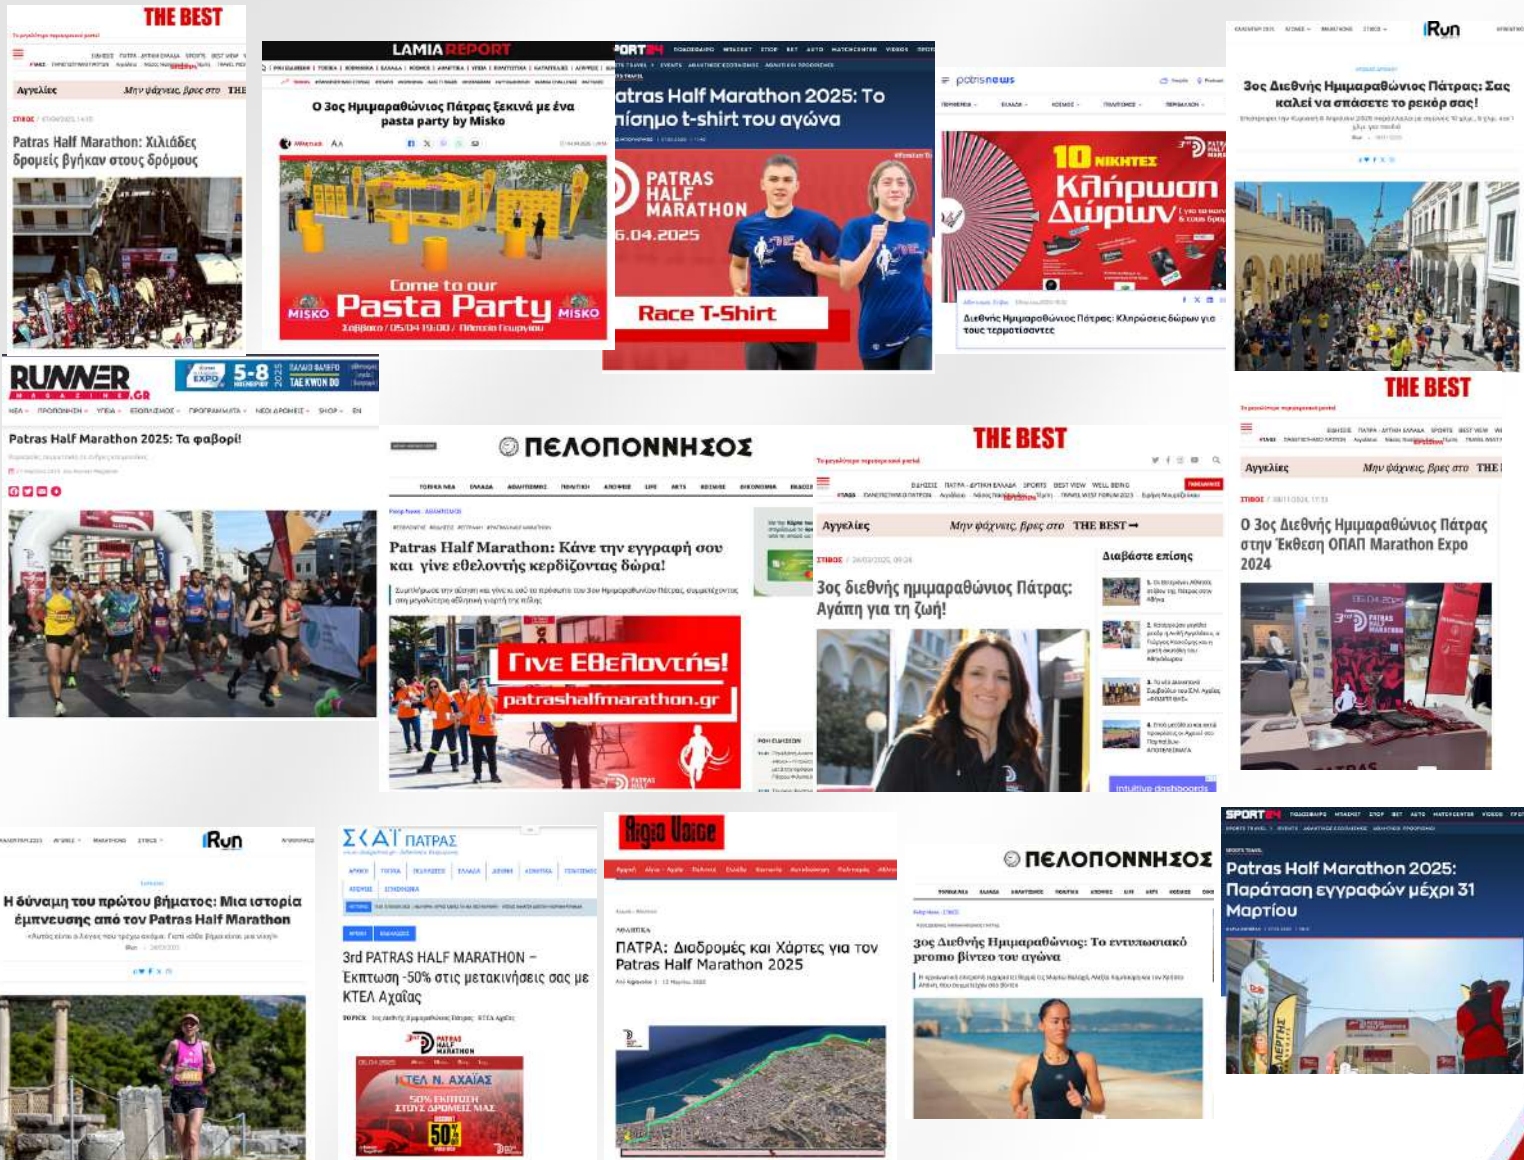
THE BEST

Αγγελίες Μην ψάχνεις, βρες στο THE

ΣΠΟΡ

Patras Half Marathon: Χιλιάδες δρομείς βγήκαν στους δρόμους

LAMIA REPORT

Ο 3ος Ημιμαραθώνιος Πάτρας ξεκινά με ένα pasta party by Misko

Come to our Pasta Party

MISKO

SPORT24

Patras Half Marathon 2025: Το επίσημο t-shirt του αγώνα

PATRAS HALF MARATHON 6.04.2025

Race T-Shirt

patrisnews

10 ΝΙΚΗΤΕΣ Κλήρωση Δώρων

Διεθνής Ημιμαραθώνιος Πάτρας: Κληρώσεις δώρων για τους τερματίσαντες

iRun

3ος Διεθνής Ημιμαραθώνιος Πάτρας: Σας καλεί να σπάσετε το ρεκόρ σας!

RUNNER MAGAZINE.GR

5-8

Patras Half Marathon 2025: Τα φαβορί!

ΠΕΛΟΠΟΝΝΗΣΟΣ

Patras Half Marathon: Κάνε την εγγραφή σου και γίνε εθελοντής κερδίζοντας δώρα!

Γίνε Εθελοντής!

patrashalfmarathon.gr

THE BEST

Αγγελίες Μην ψάχνεις, βρες στο THE BEST

3ος διεθνής ημιμαραθώνιος Πάτρας: Αγάπη για τη ζωή!

Διαβάστε επίσης

THE BEST

Αγγελίες Μην ψάχνεις, βρες στο THE

ΣΠΟΡ

Ο 3ος Διεθνής Ημιμαραθώνιος Πάτρας στην Έκθεση ΟΠΑΠ Marathon Expo 2024

iRun

Η δύναμη του πρώτου βήματος: Μια ιστορία έμπνευσης από τον Patras Half Marathon

ΣΚΑΪ ΠΑΤΡΑΣ

3rd PATRAS HALF MARATHON – Έκπτωση -50% στις μετακινήσεις σας με ΚΤΕΛ Αχαΐας

ΚΤΕΛ Ν. ΑΧΑΪΑΣ

50% ΕΚΠΤΩΣΗ ΣΤΟΥΣ ΔΡΟΜΕΙΣ ΜΑΣ

50%

Rigio Voice

ΠΑΤΡΑ: Διαδρομές και Χάρτες για τον Patras Half Marathon 2025

ΠΕΛΟΠΟΝΝΗΣΟΣ

3ος Διεθνής Ημιμαραθώνιος: Το εντυπωσιακό promo βίντεο του αγώνα

SPORT24

Patras Half Marathon 2025: Παράταση εγγραφών μέχρι 31 Μαρτίου